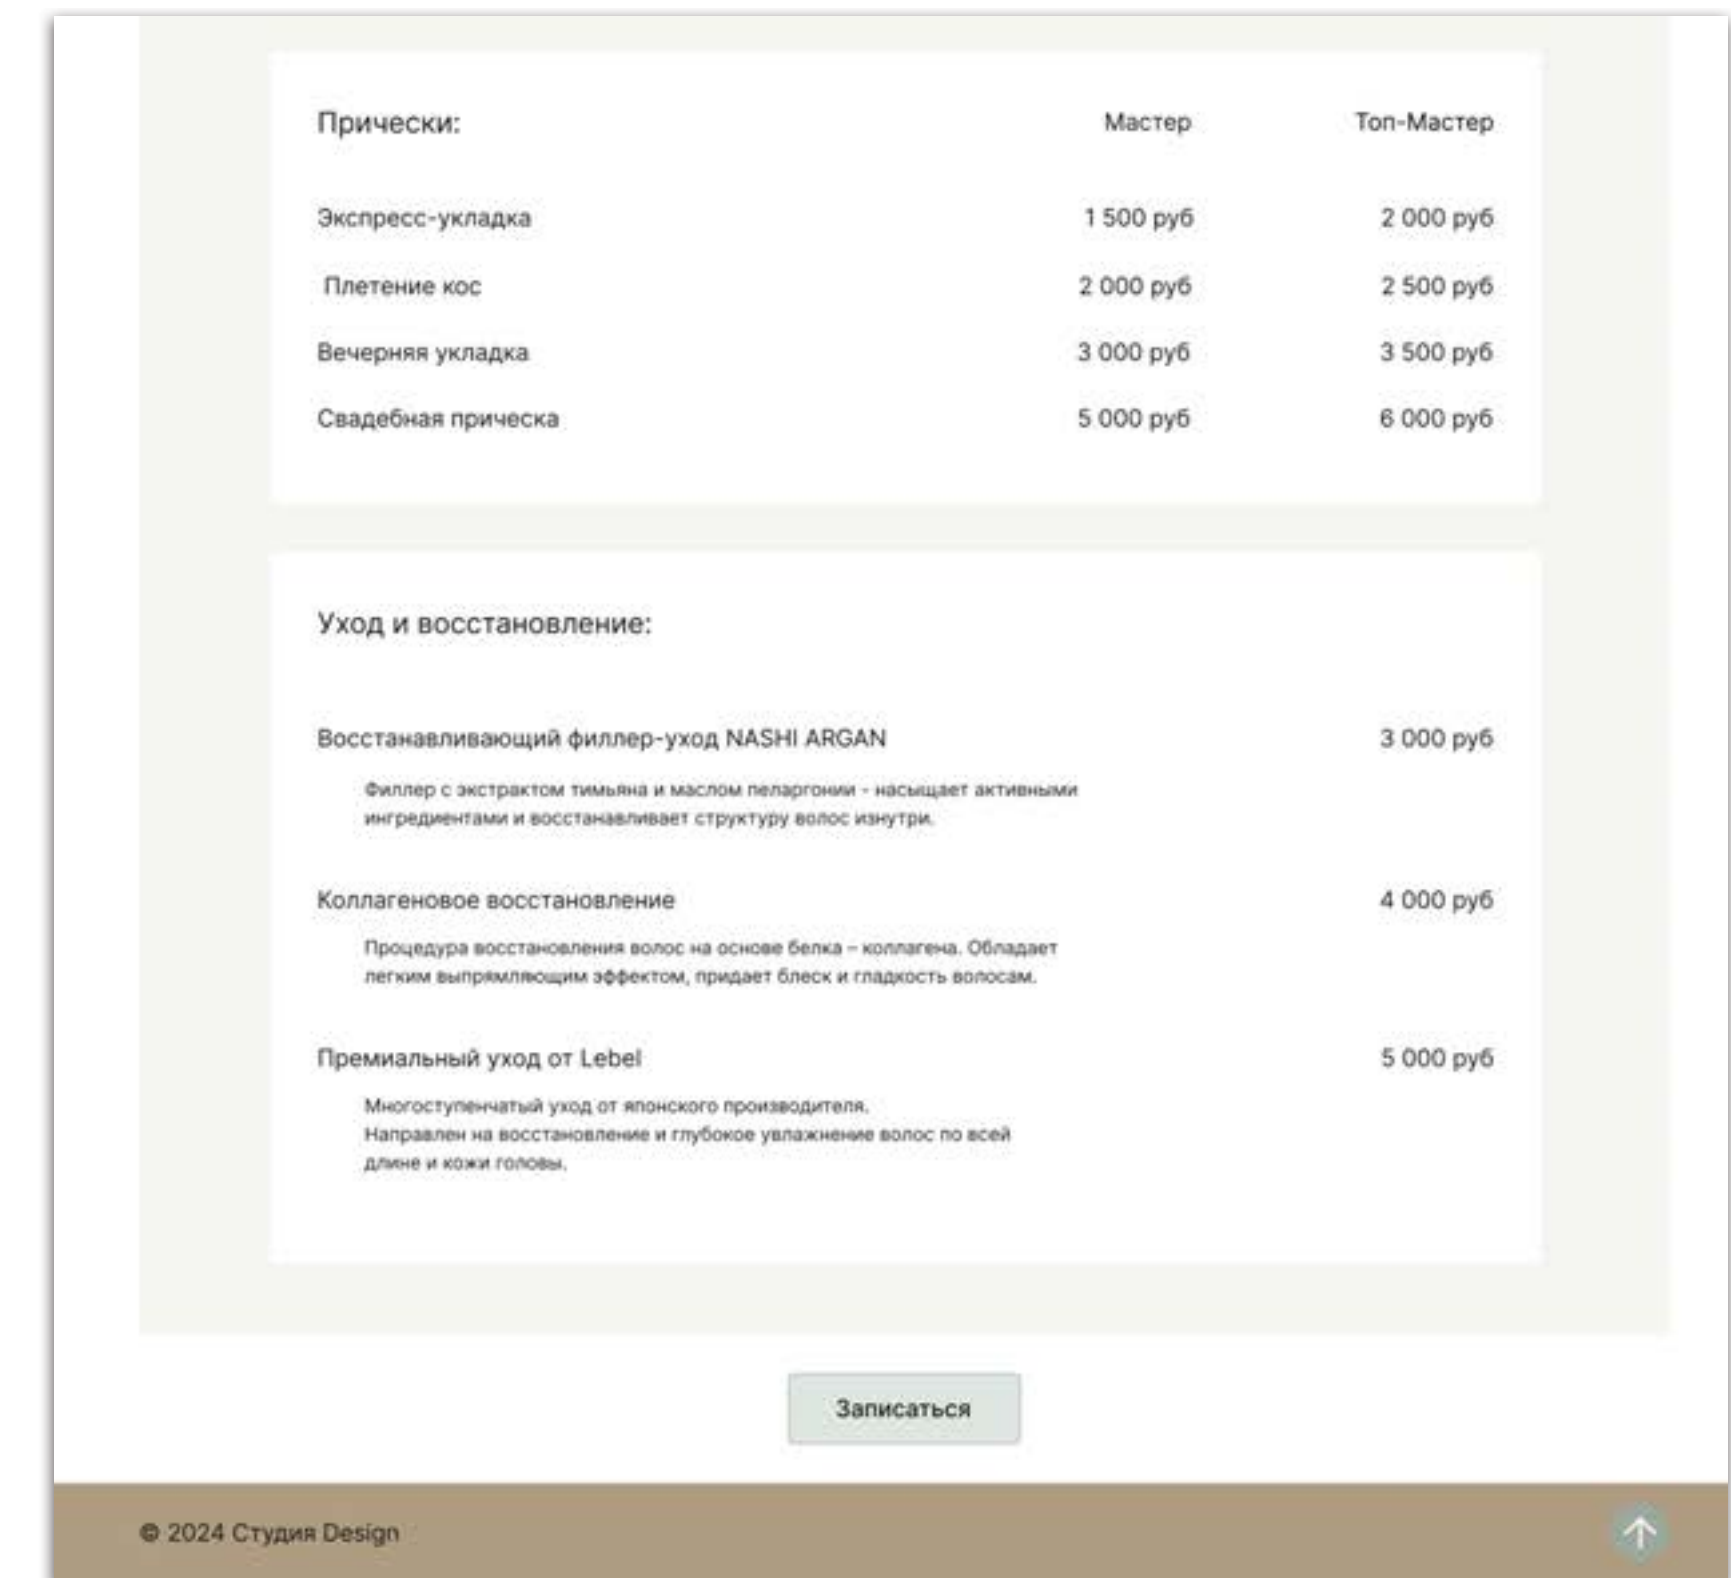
| Прически: | Мастер | Топ-Мастер |
|---|---|---|
| Экспресс-укладка | 1 500 руб | 2 000 руб |
| Плетение кос | 2 000 руб | 2 500 руб |
| Вечерняя укладка | 3 000 руб | 3 500 руб |
| Свадебная прическа | 5 000 руб | 6 000 руб |

Уход и восстановление:

Восстанавливающий филлер-уход NASHI ARGAN 3 000 руб

Филлер с экстрактом тимьяна и маслом пеларгонии - насыщает активными ингредиентами и восстанавливает структуру волос изнутри.

Коллагеновое восстановление 4 000 руб

Процедура восстановления волос на основе белка – коллагена. Обладает легким выпрямляющим эффектом, придает блеск и гладкость волосам.

Премиальный уход от Lebel 5 000 руб

Многоступенчатый уход от японского производителя.
Направлен на восстановление и глубокое увлажнение волос по всей длине и кожи головы.

Записаться

© 2024 Студия Design